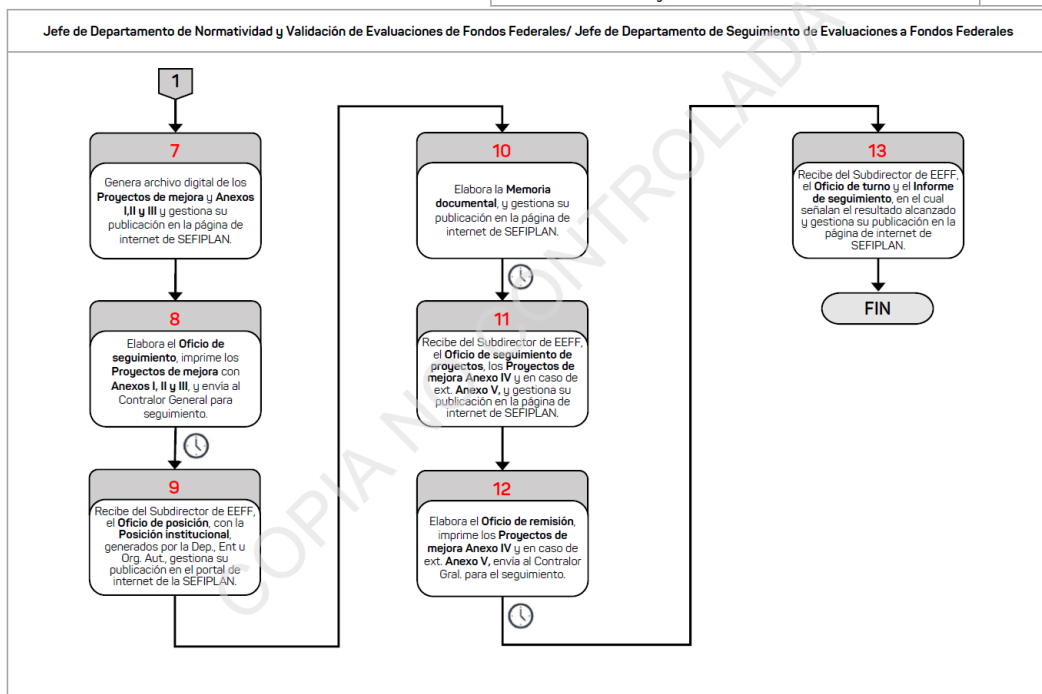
Jefe de Departamento de Normatividad y Validación de Evaluaciones de Fondos Federales/ Jefe de Departamento de Seguimiento de Evaluaciones a Fondos Federales

1

7

Genera archivo digital de los **Proyectos de mejora** y **Anexos I,II y III** y gestiona su publicación en la página de internet de SEFIPLAN.

8

Elabora el **Oficio de seguimiento**, imprime los **Proyectos de mejora** con **Anexos I, II y III**, y envía al Contralor General para seguimiento.

9

Recibe del Subdirector de EEFF, el **Oficio de posición**, con la **Posición institucional**, generados por la Dep., Ent u Org. Aut., gestiona su publicación en el portal de internet de la SEFIPLAN.

10

Elabora la **Memoria documental**, y gestiona su publicación en la página de internet de SEFIPLAN.

11

Recibe del Subdirector de EEFF, el **Oficio de seguimiento de proyectos**, los **Proyectos de mejora Anexo IV** y en caso de ext. **Anexo V**, y gestiona su publicación en la página de internet de SEFIPLAN.

12

Elabora el **Oficio de remisión**, imprime los **Proyectos de mejora Anexo IV** y en caso de ext. **Anexo V**, envía al Contralor Gral. para el seguimiento.

13

Recibe del Subdirector de EEFF, el **Oficio de turno** y el **Informe de seguimiento**, en el cual señalan el resultado alcanzado y gestiona su publicación en la página de internet de SEFIPLAN.

FIN

COPIA NO CONTROLADA